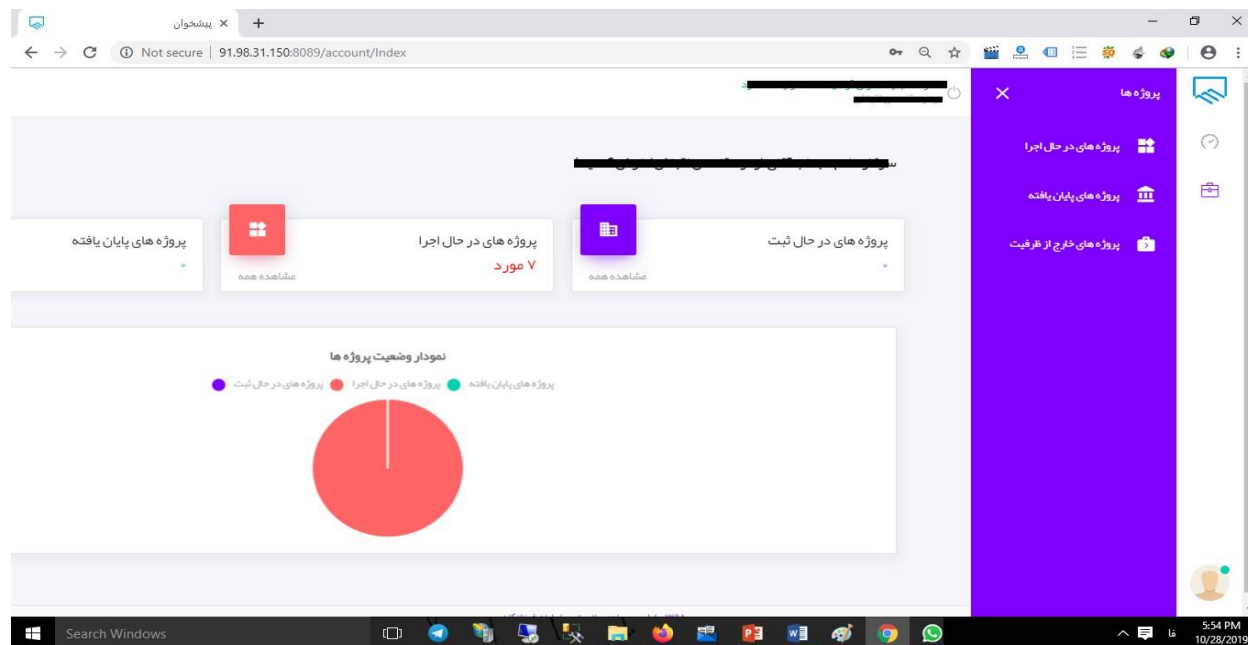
پیشخوان ×
+
Not secure | 91.98.31.150:8089/account/Index

پروژه ها
پروژه های در حال اجرا
پروژه های پایان یافته
پروژه های خارج از ظرفیت

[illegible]

پروژه های در حال ثبت
۰
مشاهده همه

پروژه های در حال اجرا
۷ مورد
مشاهده همه

پروژه های پایان یافته
۰

نمودار وضعیت پروژه ها
پروژه های پایان یافته
پروژه های در حال اجرا
پروژه های در حال ثبت

Search Windows
فا
5:54 PM
10/28/2019